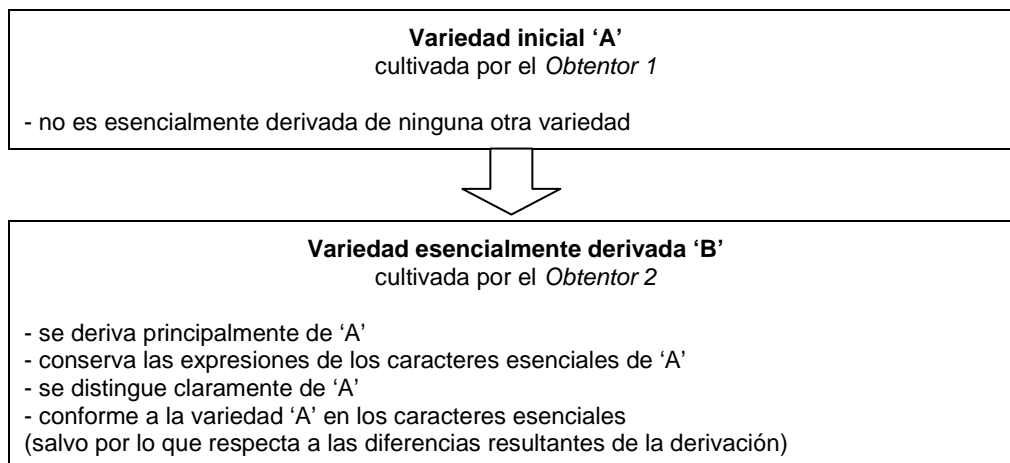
**Variedad inicial 'A'**
cultivada por el *Obtentor 1*

- no es esencialmente derivada de ninguna otra variedad

**Variedad esencialmente derivada 'B'**
cultivada por el *Obtentor 2*

- se deriva principalmente de 'A'
- conserva las expresiones de los caracteres esenciales de 'A'
- se distingue claramente de 'A'
- conforme a la variedad 'A' en los caracteres esenciales
(salvo por lo que respecta a las diferencias resultantes de la derivación)